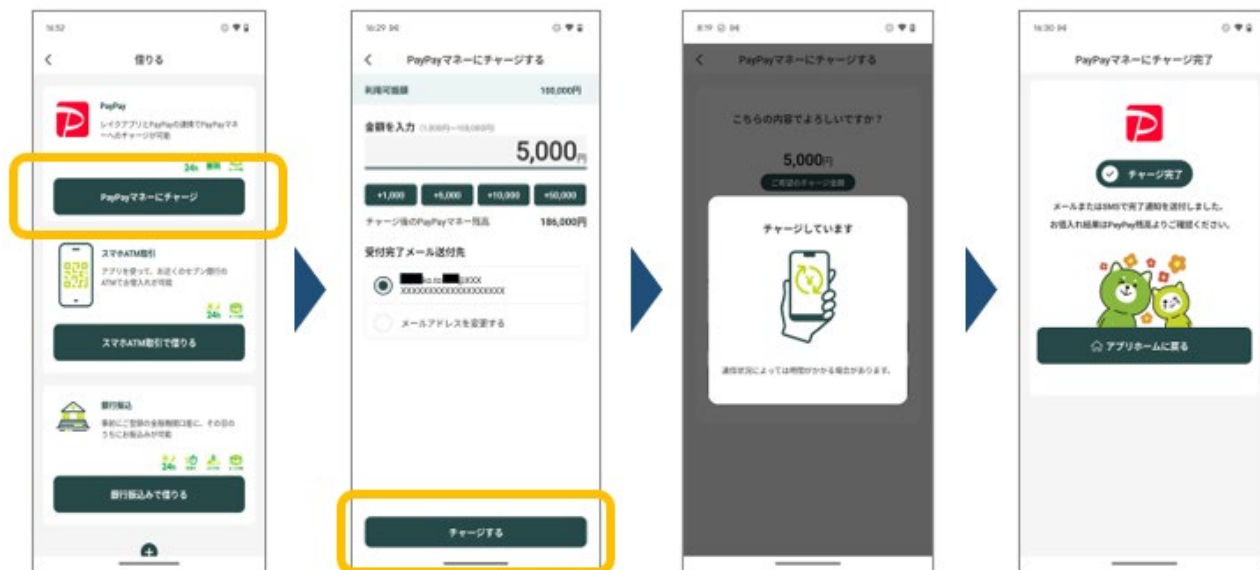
16:52

借りる

PayPay
レイクアプリとPayPayの連携でPayPayマネーへのチャージが可能

24h

PayPayマネーにチャージ

スマホATM取引
アプリを使って、お近くのセブン銀行のATMでお借入れが可能

24h

スマホATM取引で借りる

銀行振込
事前にご登録の金融機関口座に、その日のうちにお振込みが可能

24h

銀行振込みで借りる

16:29

PayPayマネーにチャージする

利用可能額 100,000円

金額を入力 (1,000円~100,000円)

5,000円

+1,000 +5,000 +10,000 +50,000

チャージ後のPayPayマネー残高 186,000円

受付完了メール送付先

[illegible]@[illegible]
XXXXXXXXXXXXXXXXXXXX

メールアドレスを変更する

チャージする

8:19

PayPayマネーにチャージする

こちらの内容でよろしいですか？

5,000円

ご希望のチャージ金額

チャージしています

通信状況によっては時間がかかる場合があります。

16:30

PayPayマネーにチャージ完了

チャージ完了

メールまたはSMSで完了通知を送付しました。
お借入れ結果はPayPay残高よりご確認ください。

アプリホームに戻る